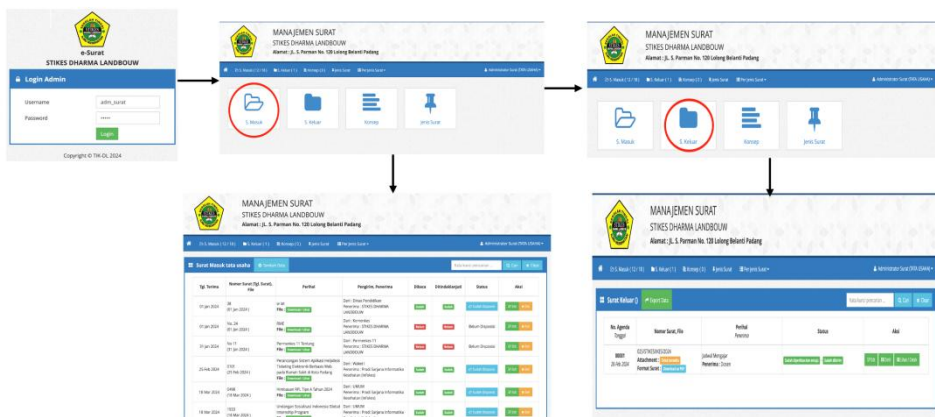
e-Surat
STIKES DHARMA LANDBOUW

Login Admin
Username adm_surat
Password
Login

Copyright © TIK-DL 2024

MANAJEMEN SURAT
STIKES DHARMA LANDBOUW
Alamat : Jl. S. Parman No. 120 Lolong Belanti Padang

S. Masuk S. Keluar Konsep Jenis Surat

MANAJEMEN SURAT
STIKES DHARMA LANDBOUW
Alamat : Jl. S. Parman No. 120 Lolong Belanti Padang

S. Masuk S. Keluar Konsep Jenis Surat

MANAJEMEN SURAT
STIKES DHARMA LANDBOUW
Alamat : Jl. S. Parman No. 120 Lolong Belanti Padang

Surat Masuk tata usaha

| Tgl. Terima | Nomor Surat (Tgl. Surat), File | Perihal | Pengirim, Penerima | Dibaca | Didisdisposisi | Status | Aksi |
|---|---|---|---|---|---|---|---|
| 01 Jan 2024 | 28 (01 Jan 2024) | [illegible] | Dari : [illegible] | | | | |
| 01 Jan 2024 | | | | | | Belum Disposisi | |
| 31 Jan 2024 | | | | | | Belum Disposisi | |
| 23 Feb 2024 | | | | | | | |
| 18 Mar 2024 | | | | | | | |
| 18 Mar 2024 | | | | | | | |

MANAJEMEN SURAT
STIKES DHARMA LANDBOUW
Alamat : Jl. S. Parman No. 120 Lolong Belanti Padang

Surat Keluar ()

| No. Agenda Tanggal | Nomor Surat, File | Perihal Penerima | Status | Aksi |
|---|---|---|---|---|
| 00001 28 Feb 2024 | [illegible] Attachment : Format Surat : | Jadwal Mengajar Penerima : Dosen | | |